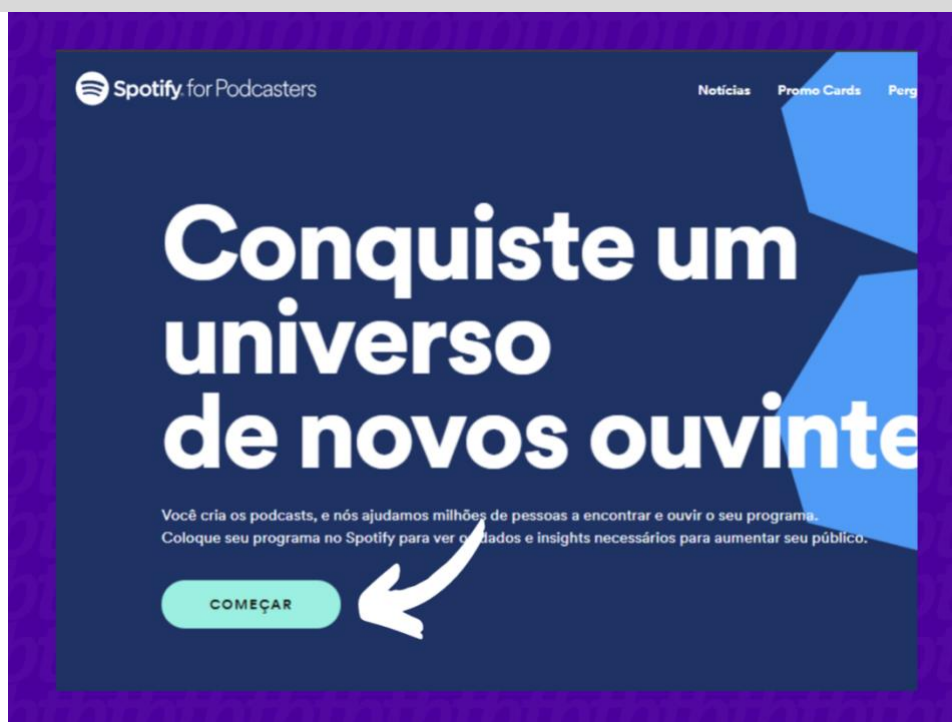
Spotify for Podcasters

Notícias Promo Cards Perg

Conquiste um universo de novos ouvinte

Você cria os podcasts, e nós ajudamos milhões de pessoas a encontrar e ouvir o seu programa. Coloque seu programa no Spotify para ver o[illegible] dados e insights necessários para aumentar seu público.

COMEÇAR